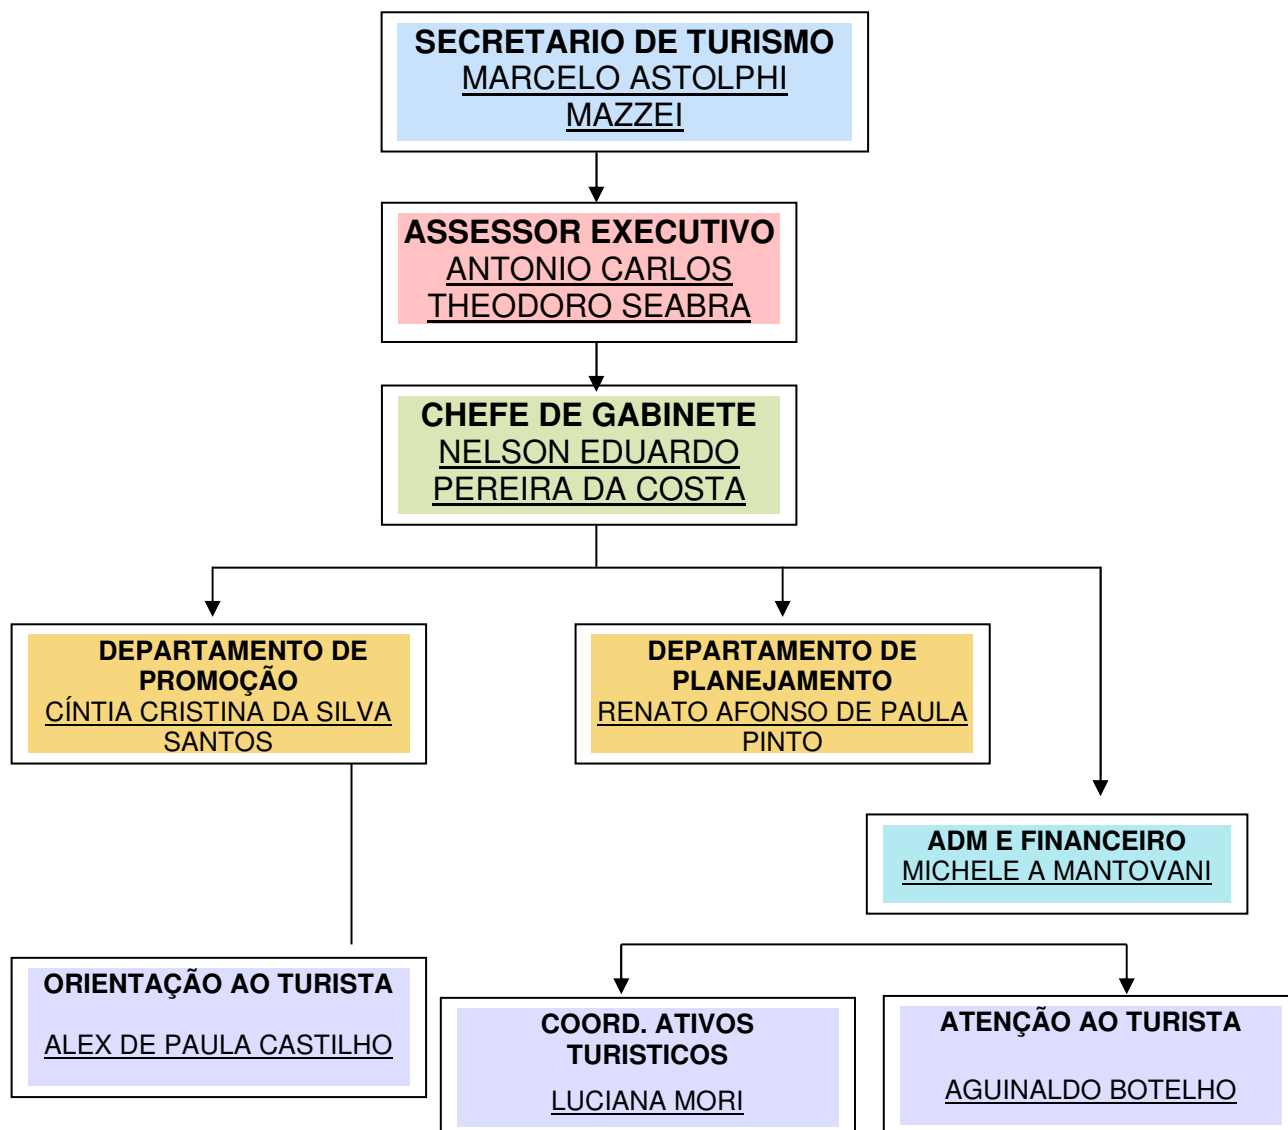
SECRETARIO DE TURISMO
MARCELO ASTOLPHI MAZZEI

ASSESSOR EXECUTIVO
ANTONIO CARLOS THEODORO SEABRA

CHEFE DE GABINETE
NELSON EDUARDO PEREIRA DA COSTA

DEPARTAMENTO DE PROMOÇÃO
CÍNTIA CRISTINA DA SILVA SANTOS

DEPARTAMENTO DE PLANEJAMENTO
RENATO AFONSO DE PAULA PINTO

ADM E FINANCEIRO
MICHELE A MANTOVANI

ORIENTAÇÃO AO TURISTA

ALEX DE PAULA CASTILHO

COORD. ATIVOS TURISTICOS

LUCIANA MORI

ATENÇÃO AO TURISTA

AGUINALDO BOTELHO